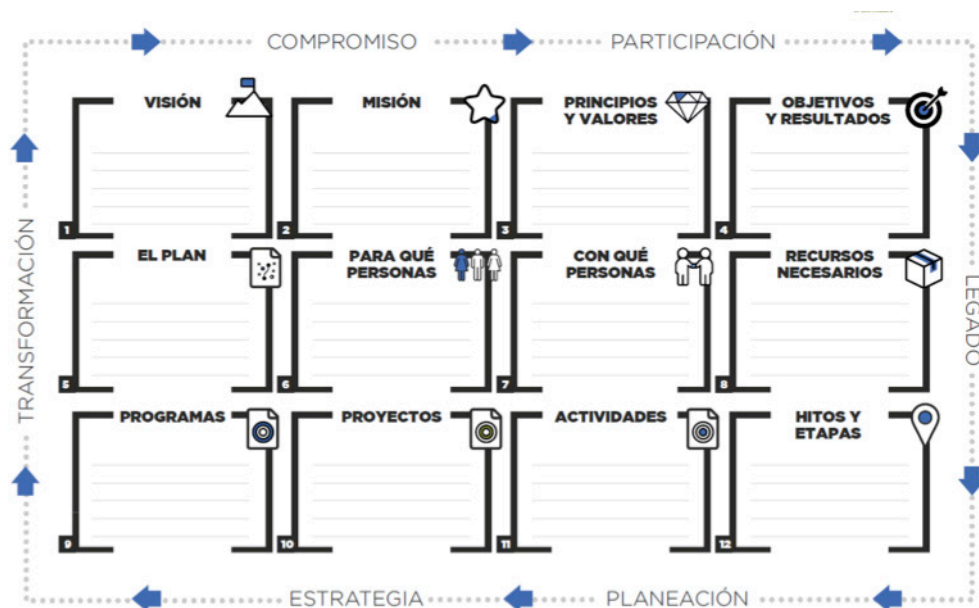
COMPROMISO

PARTICIPACIÓN

VISIÓN

1

MISIÓN

2

PRINCIPIOS Y VALORES

3

OBJETIVOS Y RESULTADOS

4

EL PLAN

5

PARA QUÉ PERSONAS

6

CON QUÉ PERSONAS

7

RECURSOS NECESARIOS

8

PROGRAMAS

9

PROYECTOS

10

ACTIVIDADES

11

HITOS Y ETAPAS

12

TRANSFORMACIÓN

LEGADO

ESTRATEGIA

PLANEACIÓN